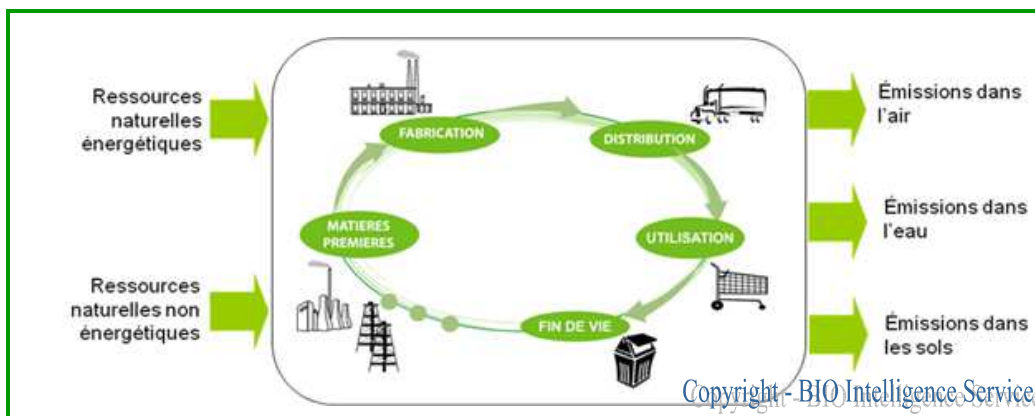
Ressources naturelles énergétiques

Ressources naturelles non énergétiques

FABRICATION

DISTRIBUTION

UTILISATION

FIN DE VIE

MATIERES PREMIERES

Émissions dans l'air

Émissions dans l'eau

Émissions dans les sols

Copyright - BIO Intelligence Service